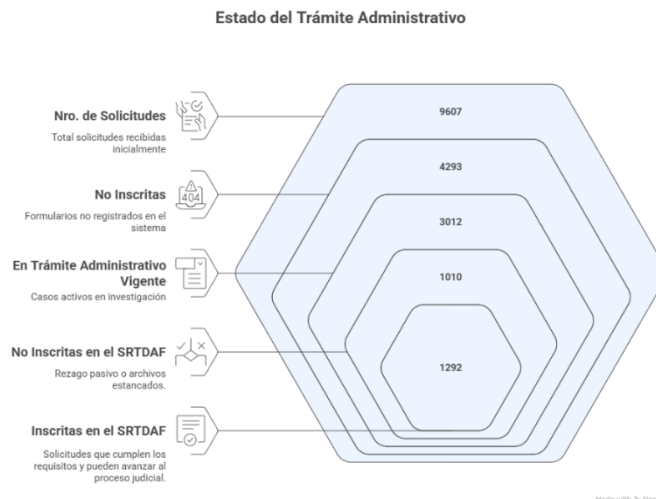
Estado del Trámite Administrativo

Nro. de Solicitudes

Total solicitudes recibidas inicialmente

No Inscritas

Formularios no registrados en el sistema

En Trámite Administrativo Vigente

Casos activos en investigación

No Inscritas en el SRTDAF

Rezago pasivo o archivos estancados.

Inscritas en el SRTDAF

Solicitudes que cumplen los requisitos y pueden avanzar al proceso judicial.

9607

4293

3012

1010

1292

404

Made with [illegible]